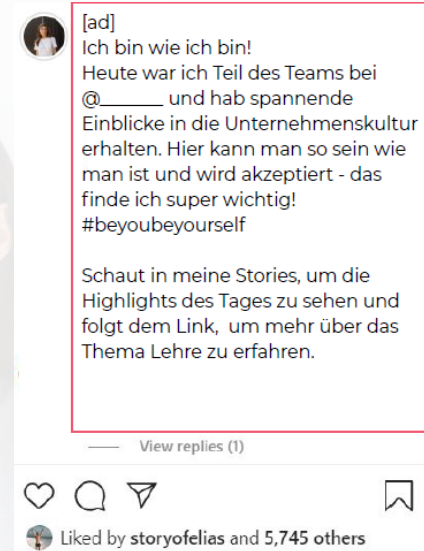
[ad]
Ich bin wie ich bin!
Heute war ich Teil des Teams bei @_______ und hab spannende Einblicke in die Unternehmenskultur erhalten. Hier kann man so sein wie man ist und wird akzeptiert - das finde ich super wichtig!
#beyoubeyourself

Schaut in meine Stories, um die Highlights des Tages zu sehen und folgt dem Link, um mehr über das Thema Lehre zu erfahren.

View replies (1)

Liked by storyofelias and 5,745 others